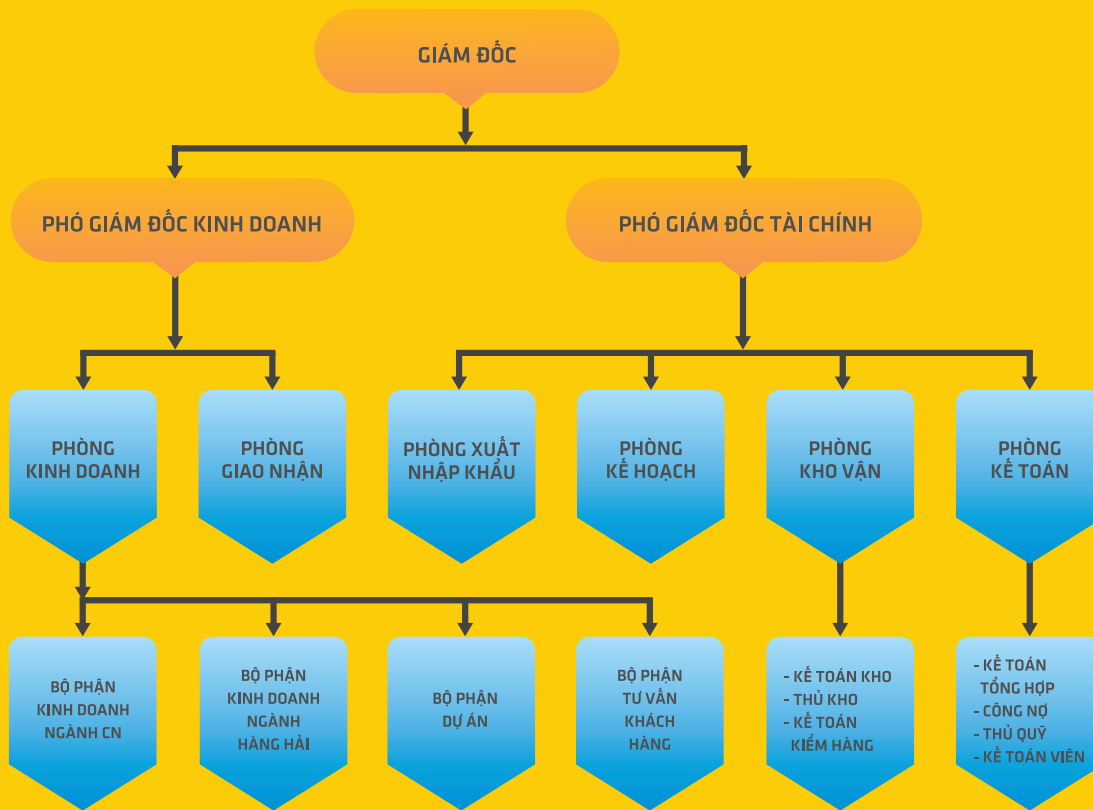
GIÁM ĐỐC

PHÓ GIÁM ĐỐC KINH DOANH

PHÓ GIÁM ĐỐC TÀI CHÍNH

PHÒNG KINH DOANH

PHÒNG GIAO NHẬN

PHÒNG XUẤT NHẬP KHẨU

PHÒNG KẾ HOẠCH

PHÒNG KHO VẬN

PHÒNG KẾ TOÁN

BỘ PHẬN KINH DOANH NGÀNH CN

BỘ PHẬN KINH DOANH NGÀNH HÀNG HẢI

BỘ PHẬN DỰ ÁN

BỘ PHẬN TƯ VẤN KHÁCH HÀNG

- KẾ TOÁN KHO
- THỦ KHO
- KẾ TOÁN KIỂM HÀNG

- KẾ TOÁN TỔNG HỢP
- CÔNG NỢ
- THỦ QUỸ
- KẾ TOÁN VIÊN